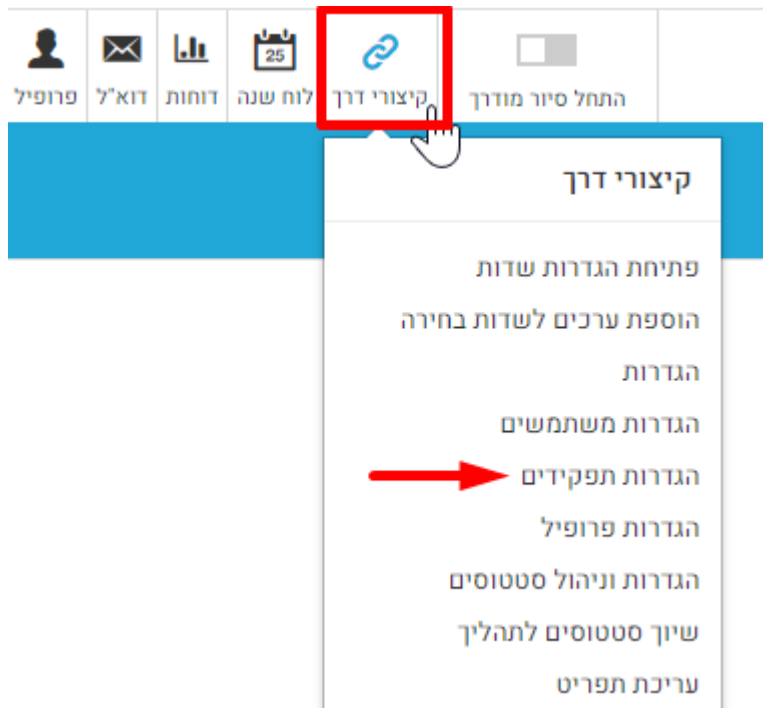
התחל סיור מודרך
קיצורי דרך
25
לוח שנה
דוחות
דוא"ל
פרופיל

קיצורי דרך

פתיחת הגדרות שדות
הוספת ערכים לשדות בחירה
הגדרות
הגדרות משתמשים
הגדרות תפקידים
הגדרות פרופיל
הגדרות וניהול סטטוסים
שיוך סטטוסים לתהליך
עריכת תפריט